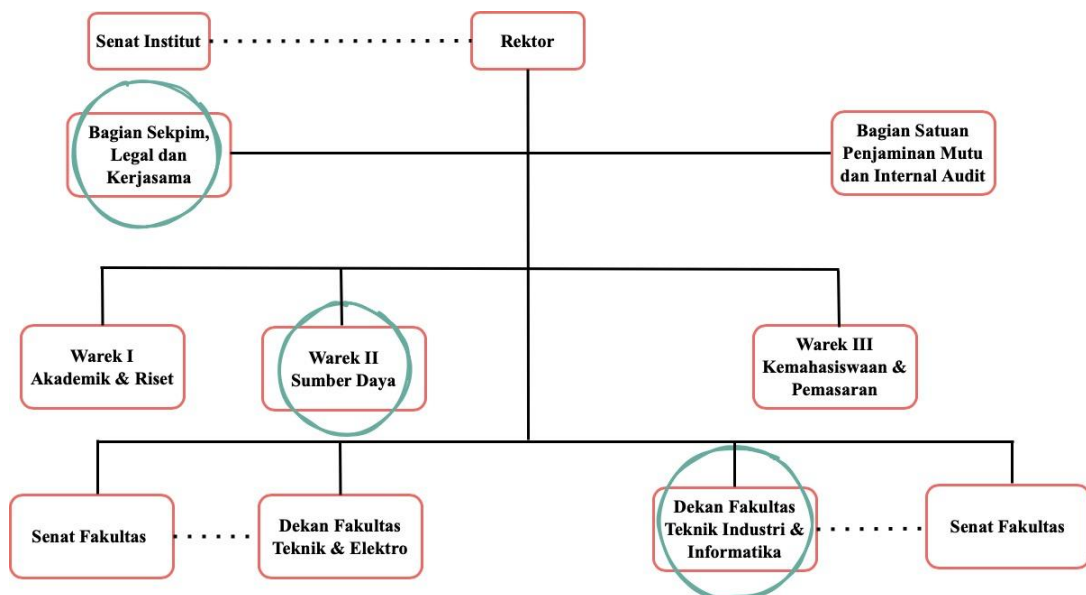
Senat Institut

Rektor

Bagian Sekpim, Legal dan Kerjasama

Bagian Satuan Penjaminan Mutu dan Internal Audit

Warek I Akademik & Riset

Warek II Sumber Daya

Warek III Kemahasiswaan & Pemasaran

Senat Fakultas

Dekan Fakultas Teknik & Elektro

Dekan Fakultas Teknik Industri & Informatika

Senat Fakultas